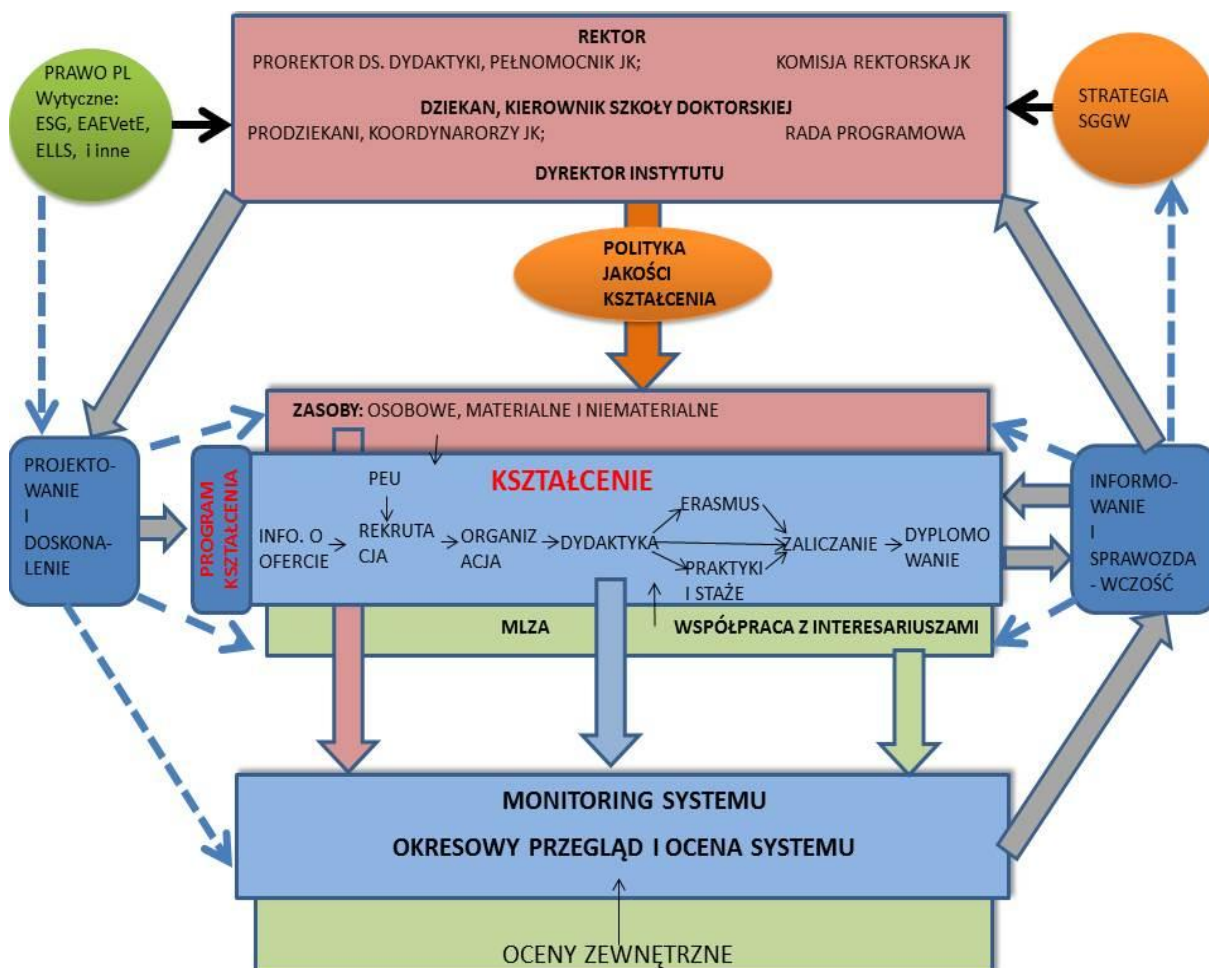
PRAWO PL
Wytyczne:
ESG, EAEVetE, ELLS, i inne

REKTOR
PROREKTOR DS. DYDAKTYKI, PEŁNOMOCNIK JK; KOMISJA REKTORSKA JK
DZIEKAN, KIEROWNIK SZKOŁY DOKTORSKIEJ
PRODZIEKANI, KOORDYNARORZY JK; RADA PROGRAMOWA
DYREKTOR INSTYTUTU

STRATEGIA SGGW

POLITYKA JAKOŚCI KSZTAŁCENIA

ZASOBY: OSOBOWE, MATERIALNE I NIEMATERIALNE

PROJEKTOWANIE I DOSKONALENIE

PROGRAM KSZTAŁCENIA

KSZTAŁCENIE

PEU

INFO. O OFERCIE

REKRUTACJA

ORGANIZACJA

DYDAKTYKA

ERASMUS

PRAKTYKI I STAŻE

ZALICZANIE

DYPLOMOWANIE

INFORMOWANIE I SPRAWOZDA- WCZOŚĆ

MLZA

WSPÓŁPRACA Z INTERESARIUSZAMI

MONITORING SYSTEMU

OKRESOWY PRZEGLĄD I OCENA SYSTEMU

OCENY ZEWNĘTRZNE